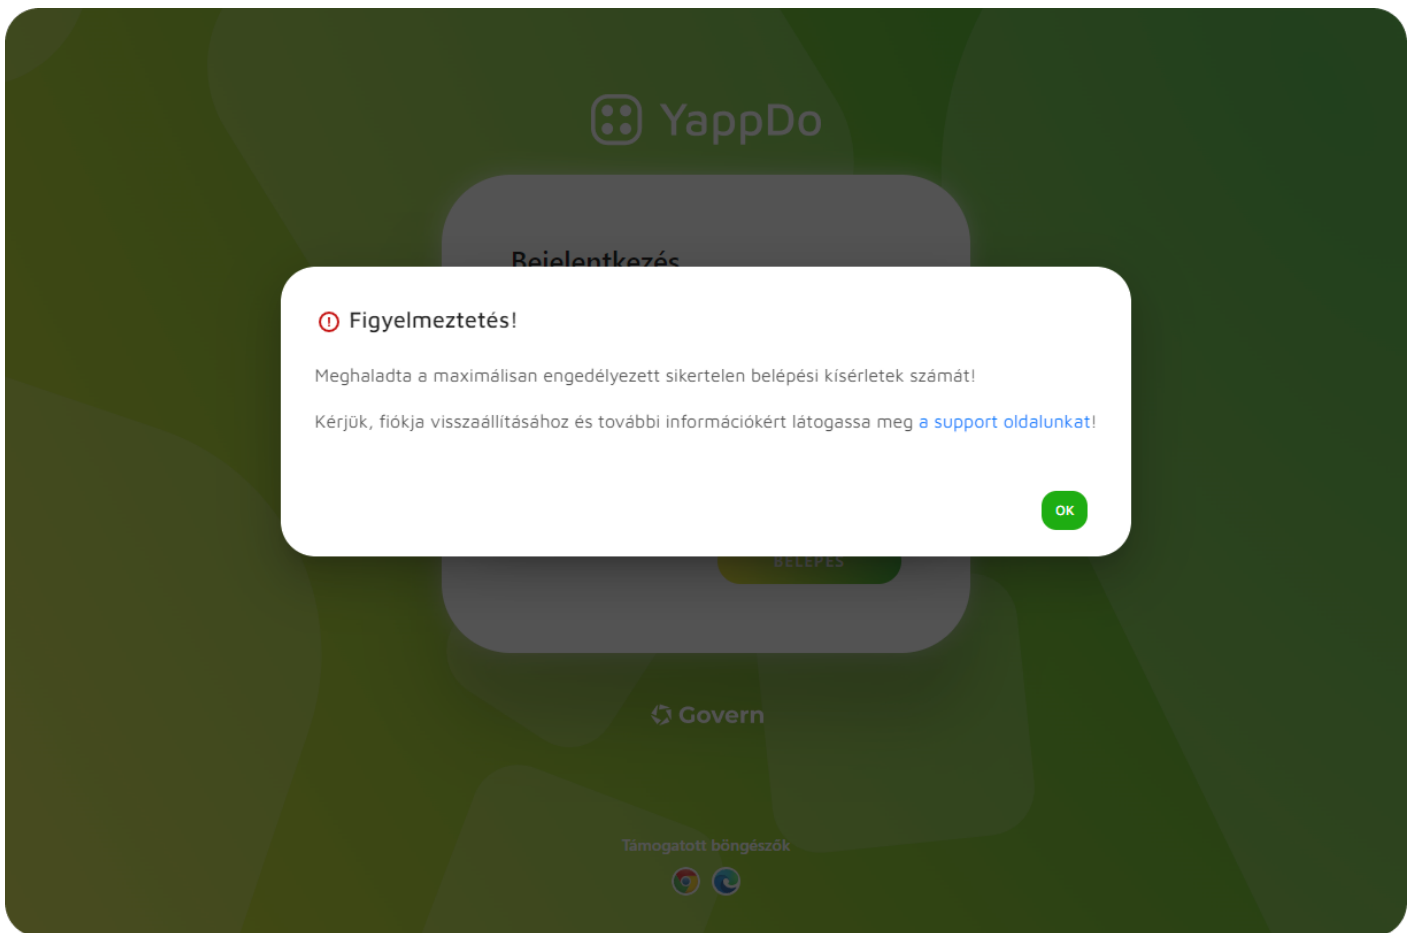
YappDo

Bejelentkezés

Figyelmeztetés!

Meghaladta a maximálisan engedélyezett sikertelen belépési kísérletek számát!

Kérjük, fiókja visszaállításához és további információkért látogassa meg a support oldalunkat!

OK

BELÉPÉS

Govern

Támogatott böngészők